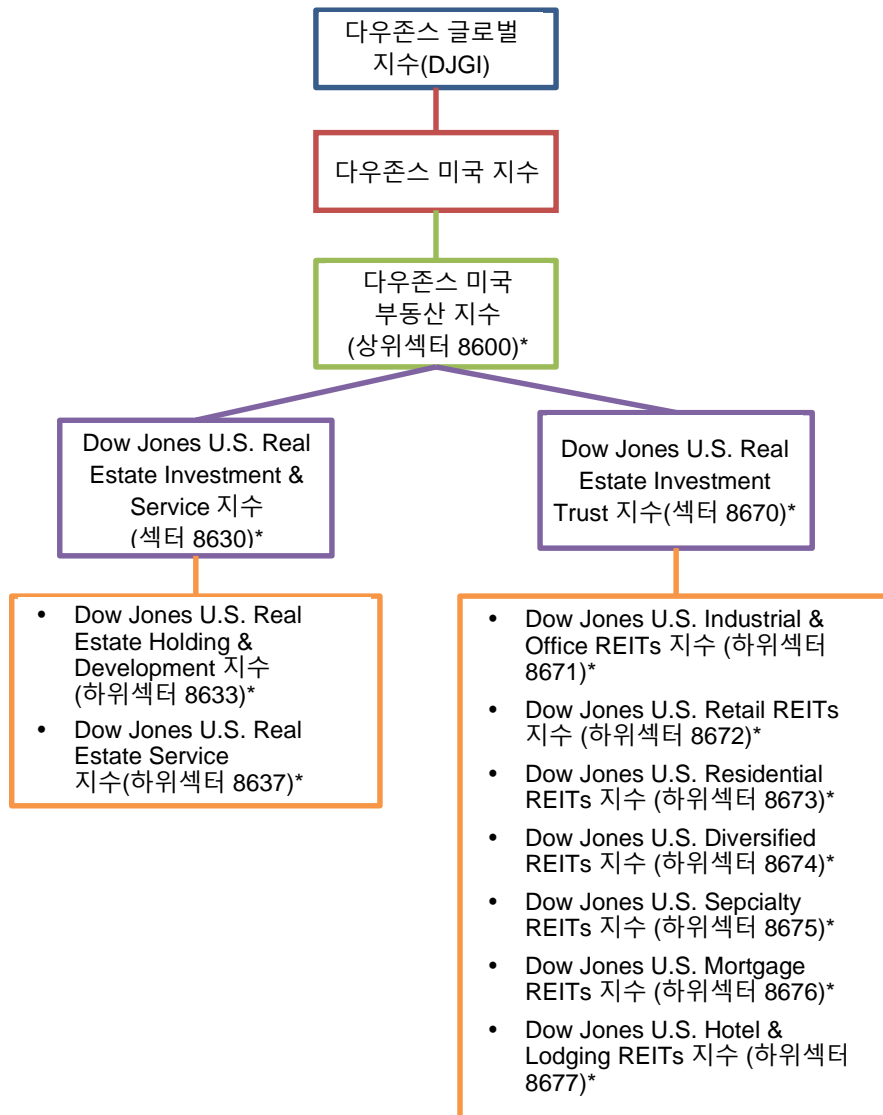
다우존스 글로벌 지수(DJGI)

다우존스 미국 지수

다우존스 미국 부동산 지수 (상위섹터 8600)*

Dow Jones U.S. Real Estate Investment & Service 지수 (섹터 8630)*

Dow Jones U.S. Real Estate Investment Trust 지수(섹터 8670)*

- Dow Jones U.S. Real Estate Holding & Development 지수 (하위섹터 8633)*
- Dow Jones U.S. Real Estate Service 지수(하위섹터 8637)*

- Dow Jones U.S. Industrial & Office REITs 지수 (하위섹터 8671)*
- Dow Jones U.S. Retail REITs 지수 (하위섹터 8672)*
- Dow Jones U.S. Residential REITs 지수 (하위섹터 8673)*
- Dow Jones U.S. Diversified REITs 지수 (하위섹터 8674)*
- Dow Jones U.S. Sepcialty REITs 지수 (하위섹터 8675)*
- Dow Jones U.S. Mortgage REITs 지수 (하위섹터 8676)*
- Dow Jones U.S. Hotel & Lodging REITs 지수 (하위섹터 8677)*